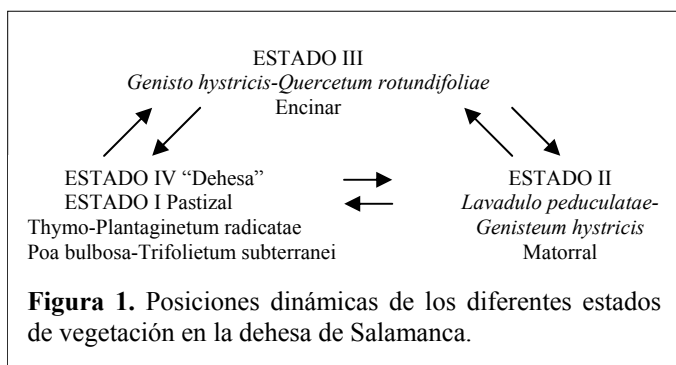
ESTADO III
Genisto hystricis-Quercetum rotundifoliae
Encinar

ESTADO IV "Dehesa"
ESTADO I Pastizal
Thymo-Plantaginetum radicatae
Poa bulbosa-Trifolietum subterranei

ESTADO II
Lavadulo peduculatae-Genisteum hystricis
Matorral

**Figura 1.** Posiciones dinámicas de los diferentes estados de vegetación en la dehesa de Salamanca.